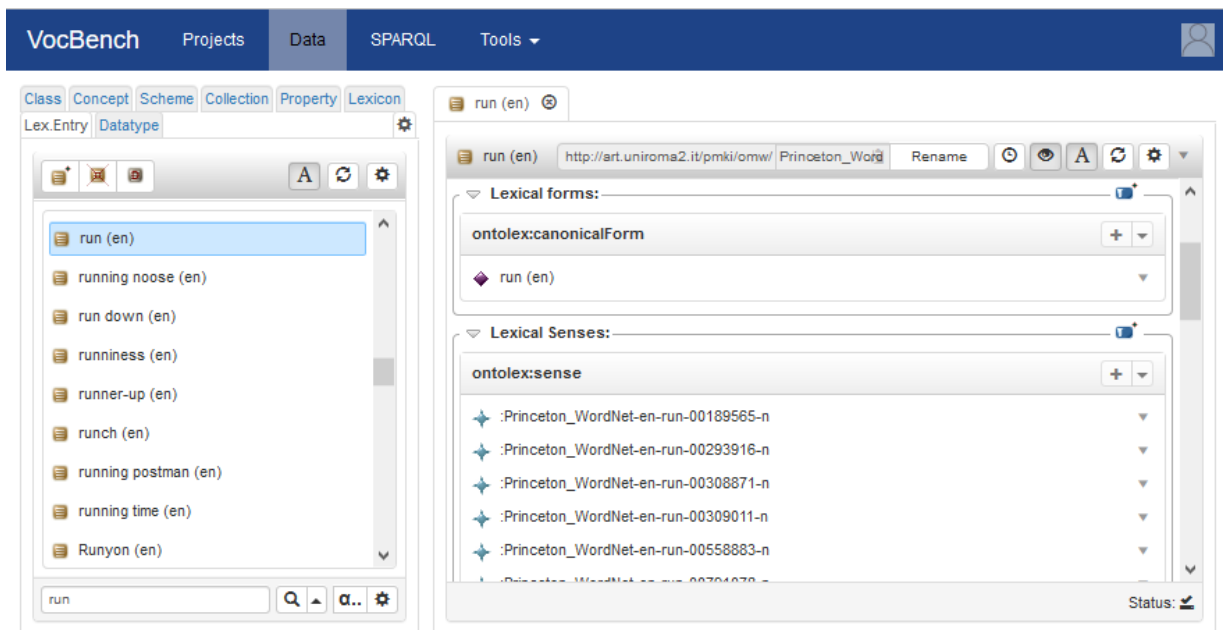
VocBench Projects Data SPARQL Tools

Class Concept Scheme Collection Property Lexicon Lex.Entry Datatype

A

run (en)
running noose (en)
run down (en)
runniness (en)
runner-up (en)
runch (en)
running postman (en)
running time (en)
Runyon (en)

run

α..

run (en)

run (en) http://art.uniroma2.it/pmki/omw/ Princeton_Word Rename

A

Lexical forms:

ontolex:canonicalForm

run (en)

Lexical Senses:

ontolex:sense

:Princeton_WordNet-en-run-00189565-n
:Princeton_WordNet-en-run-00293916-n
:Princeton_WordNet-en-run-00308871-n
:Princeton_WordNet-en-run-00309011-n
:Princeton_WordNet-en-run-00558883-n
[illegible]

Status: